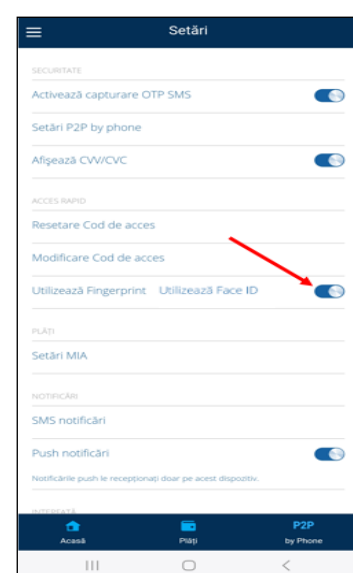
Setări

SECURITATE

Activează capturare OTP SMS

Setări P2P by phone

Afișează CVV/CVC

ACCES RAPID

Resetare Cod de acces

Modificare Cod de acces

Utilizează Fingerprint Utilizează Face ID

PLĂȚI

Setări MIA

NOTIFICĂRI

SMS notificări

Push notificări

Notificările push le recepționați doar pe acest dispozitiv.

INTERFAȚĂ

Acasă

Plăți

P2P by Phone